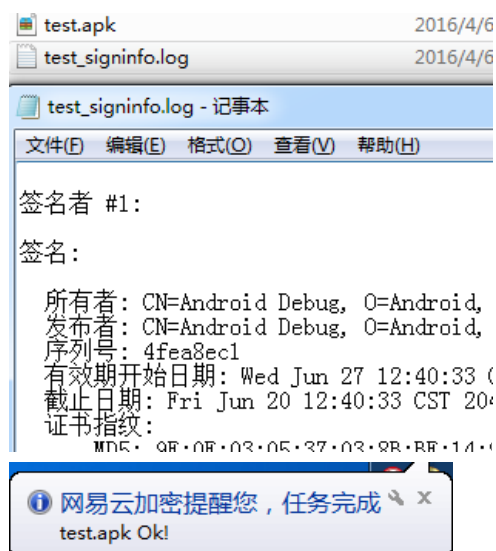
test.apk 2016/4/6
test_signinfo.log 2016/4/6

test_signinfo.log - 记事本

文件(F) 编辑(E) 格式(O) 查看(V) 帮助(H)

签名者 #1:

签名:

所有者: CN=Android Debug, O=Android,
发布者: CN=Android Debug, O=Android,
序列号: 4fea8ec1
有效期开始日期: Wed Jun 27 12:40:33 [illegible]
截止日期: Fri Jun 20 12:40:33 CST 20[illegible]
证书指纹:
MD5: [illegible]

网易云加密提醒您，任务完成
test.apk Ok!